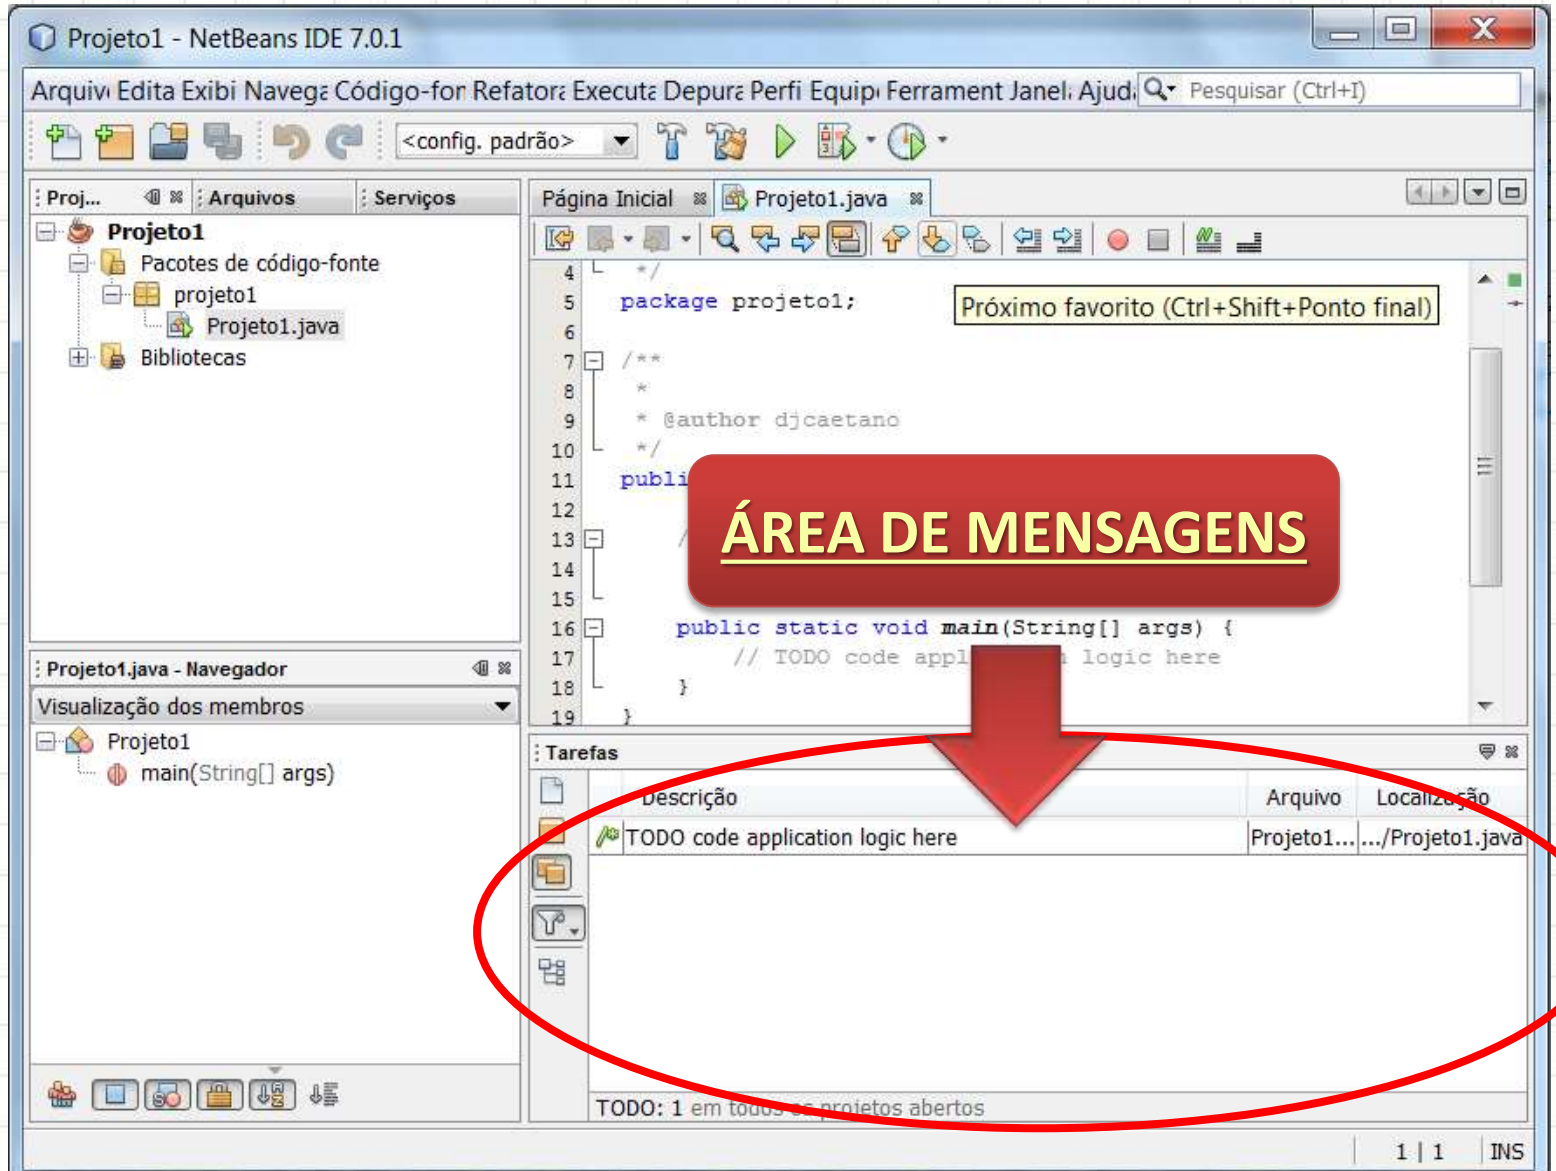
Projeto1 - NetBeans IDE 7.0.1

Arquiv Edita Exibi Navega Código-for Refator Executa Depura Perfi Equip Ferrament Janel Ajud Pesquisar (Ctrl+I)

<config. padrão>

Proj... Arquivos Serviços

Projeto1
Pacotes de código-fonte
projeto1
Projeto1.java
Bibliotecas

Página Inicial Projeto1.java

4 */
5 package projeto1;
6
7 /**
8 *
9 * @author djcaetano
10 */
11 publi
12
13
14
15
16 public static void main(String[] args) {
17 // TODO code appl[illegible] logic here
18 }
19 }

Próximo favorito (Ctrl+Shift+Ponto final)

ÁREA DE MENSAGENS

Projeto1.java - Navegador
Visualização dos membros
Projeto1
main(String[] args)

Tarefas

| Descrição | Arquivo | Localização |
|---|---|---|
| TODO code application logic here | Projeto1... | .../Projeto1.java |

TODO: 1 em todos os projetos abertos

1 | 1 INS